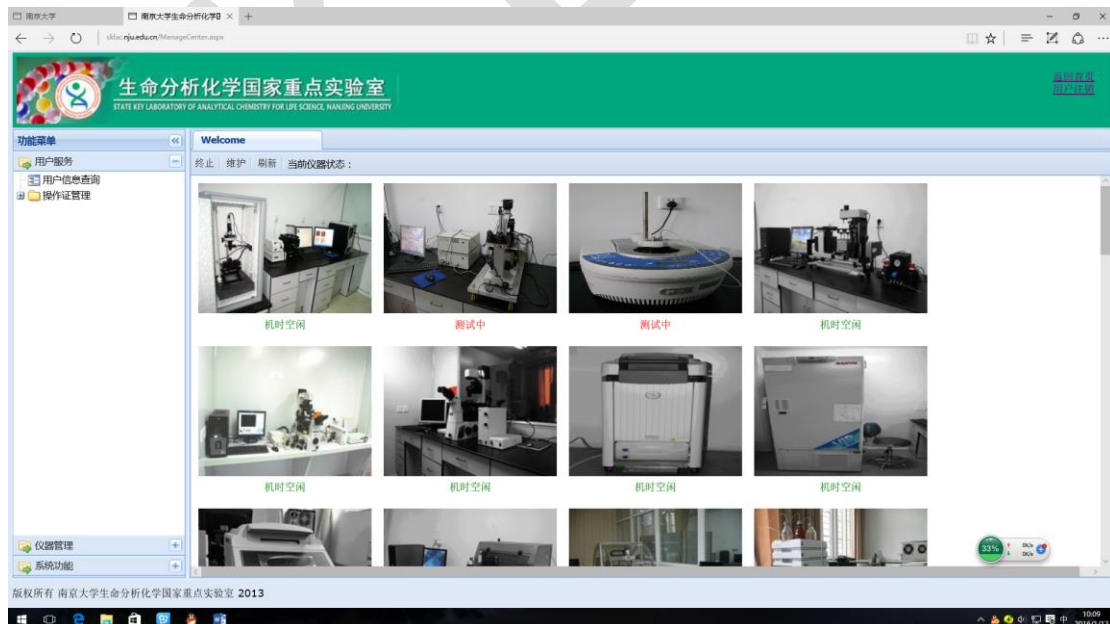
南京大学
南京大学生命分析化学国 ×
sklac.nju.edu.cn/ManageCenter.aspx

生命分析化学国家重点实验室
STATE KEY LABORATORY OF ANALYTICAL CHEMISTRY FOR LIFE SCIENCE, NANJING UNIVERSITY

返回首页
用户注销

功能菜单
用户服务
用户信息查询
操作证管理

Welcome
终止 维护 刷新 当前仪器状态：

机时空闲
测试中
测试中
机时空闲
机时空闲
机时空闲
机时空闲
机时空闲

仪器管理
系统功能

33%

版权所有 南京大学生命分析化学国家重点实验室 2013

10:09